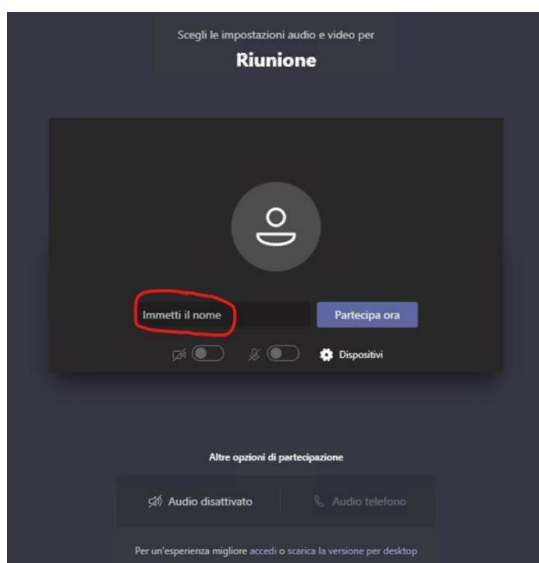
Scegli le impostazioni audio e video per

Riunione

Immetti il nome

Partecipa ora

Dispositivi

Altre opzioni di partecipazione

Audio disattivato

Audio telefono

Per un'esperienza migliore accedi o scarica la versione per desktop